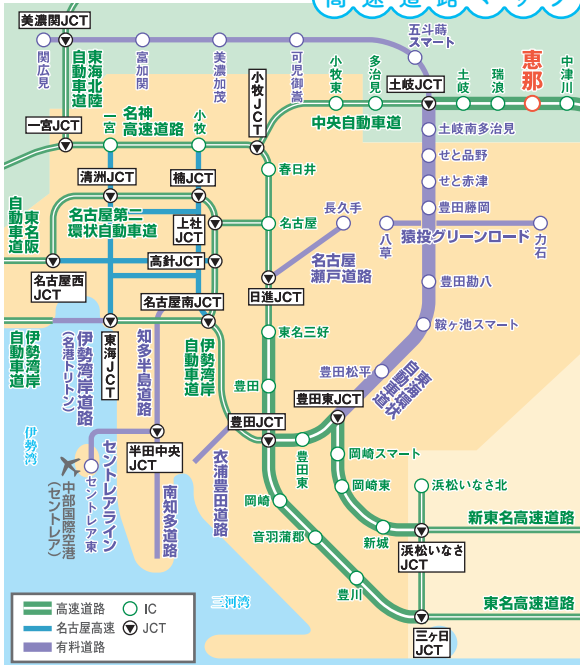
高速道路マップ

美濃関JCT
関広見
東海北陸自動車道
富加関
美濃加茂
可児御嵩
五斗蒔スマート
小牧東
多治見
土岐JCT
土岐
瑞浪
恵那
中津川
小牧JCT
一宮JCT
一宮
名神高速道路
小牧
中央自動車道
土岐南多治見
せと品野
せと赤津
春日井
清洲JCT
楠JCT
長久手
豊田藤岡
東名阪自動車道
名古屋第二環状自動車道
上社JCT
名古屋
八草
猿投グリーンロード
力石
高針JCT
名古屋瀬戸道路
豊田勘八
名古屋西JCT
日進JCT
名古屋南JCT
鞍ヶ池スマート
伊勢湾岸自動車道
東海JCT
伊勢湾岸道路（名港トリトン）
知多半島道路
伊勢湾岸自動車道
東名三好
豊田松平
東海環状自動車道
豊田
豊田東JCT
伊勢湾
豊田JCT
半田中央JCT
豊田東
岡崎スマート
セントレアライン
セントレア東
衣浦豊田道路
岡崎東
浜松いなさ北
中部国際空港（セントレア）
南知多道路
岡崎
新東名高速道路
音羽蒲郡
新城
浜松いなさJCT
三河湾
豊川
東名高速道路
高速道路
名古屋高速
有料道路
IC
JCT
三ヶ日JCT